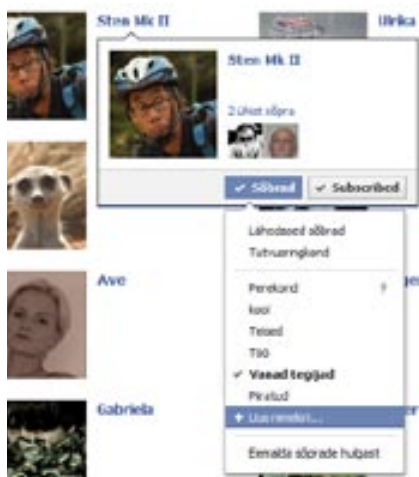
Sten Mk II

Ulrika

Sten Mk II

2 ühist sõpra

✔ Sõbrad

✔ Subscribed

Lähedased sõbrad

Tuttavamad

Perekond

kool

Teised

Töö

✔ Vanad tegijad

Piiratud

+ Uus nimekiri...

Eemalda sõbrade hulgast

Ave

Gabriela